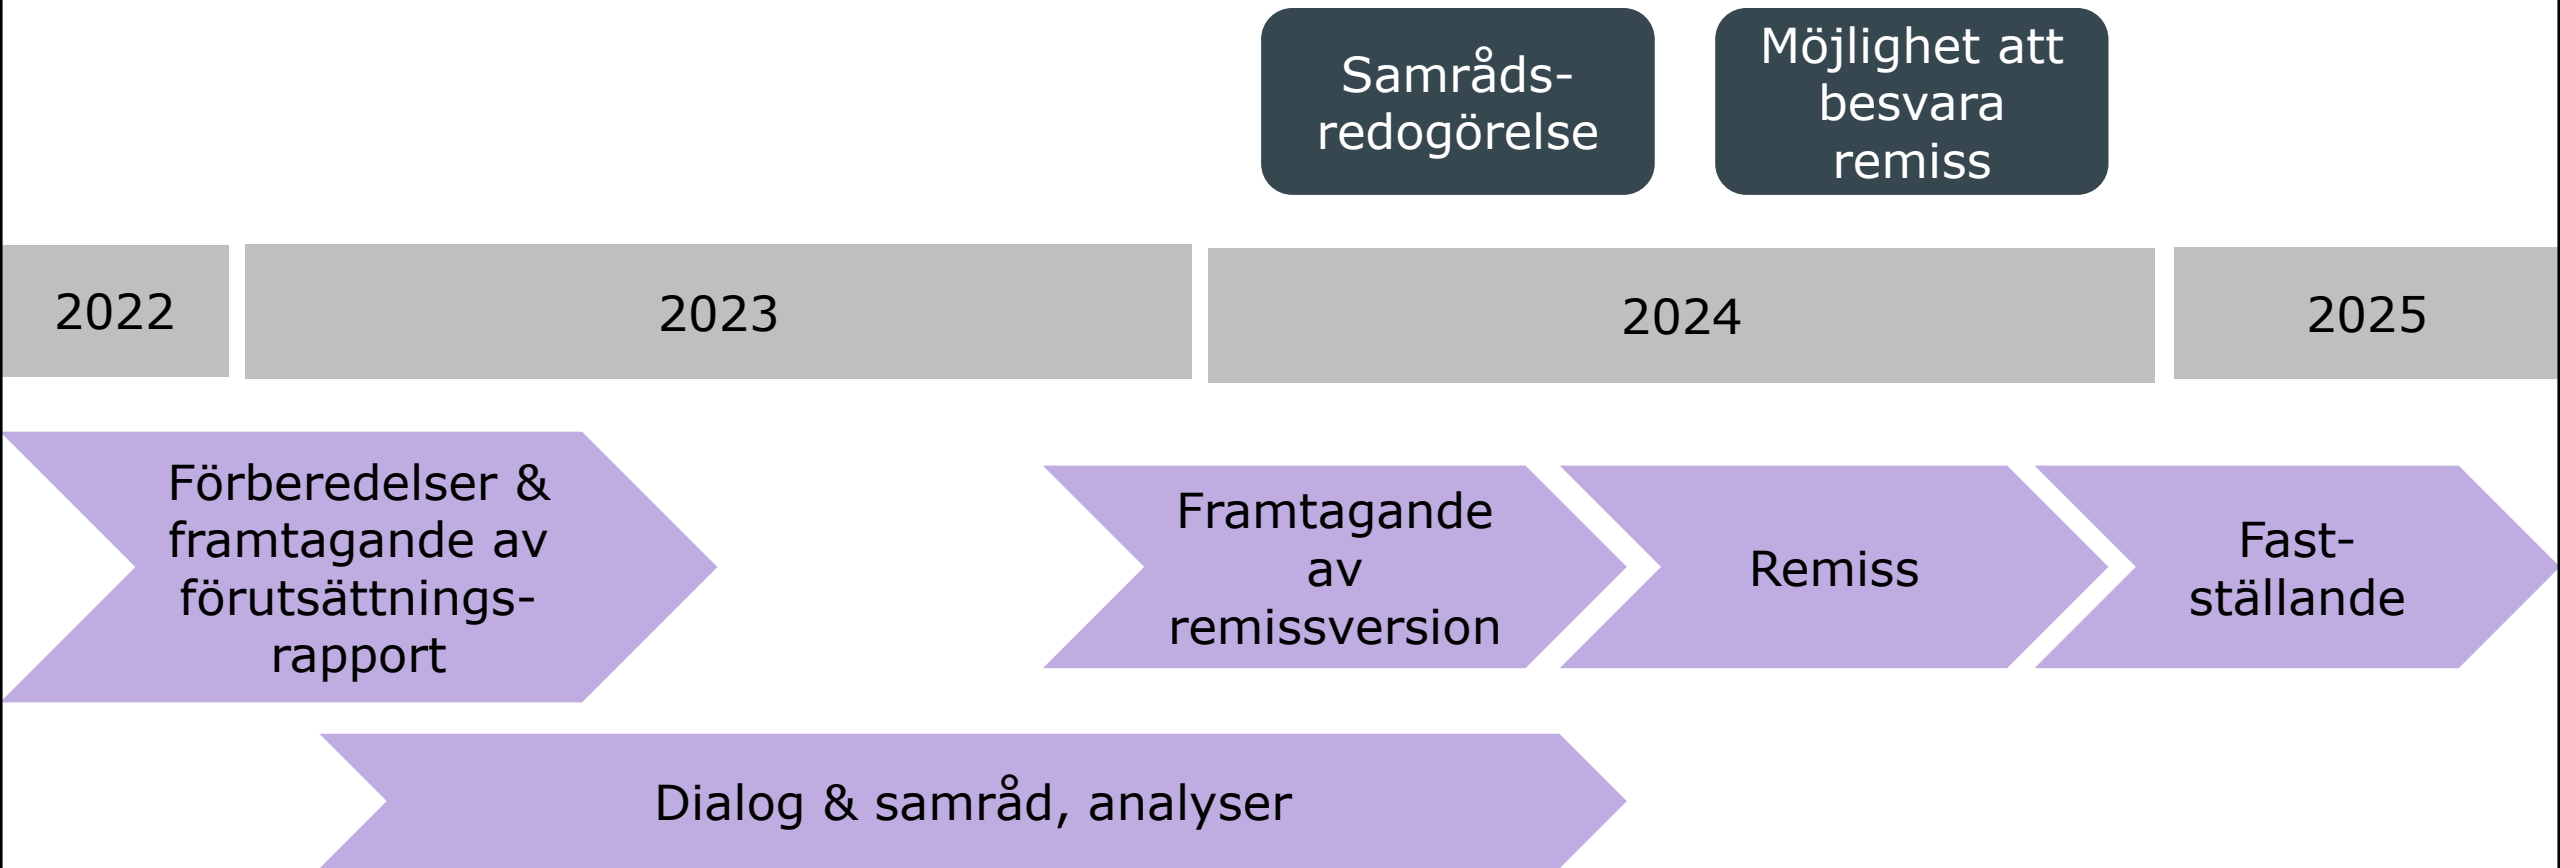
Samrådsredogörelse

Möjlighet att besvara remiss

2022

2023

2024

2025

Förberedelser & framtagande av förutsättningsrapport

Framtagande av remissversion

Remiss

Fastställande

Dialog & samråd, analyser